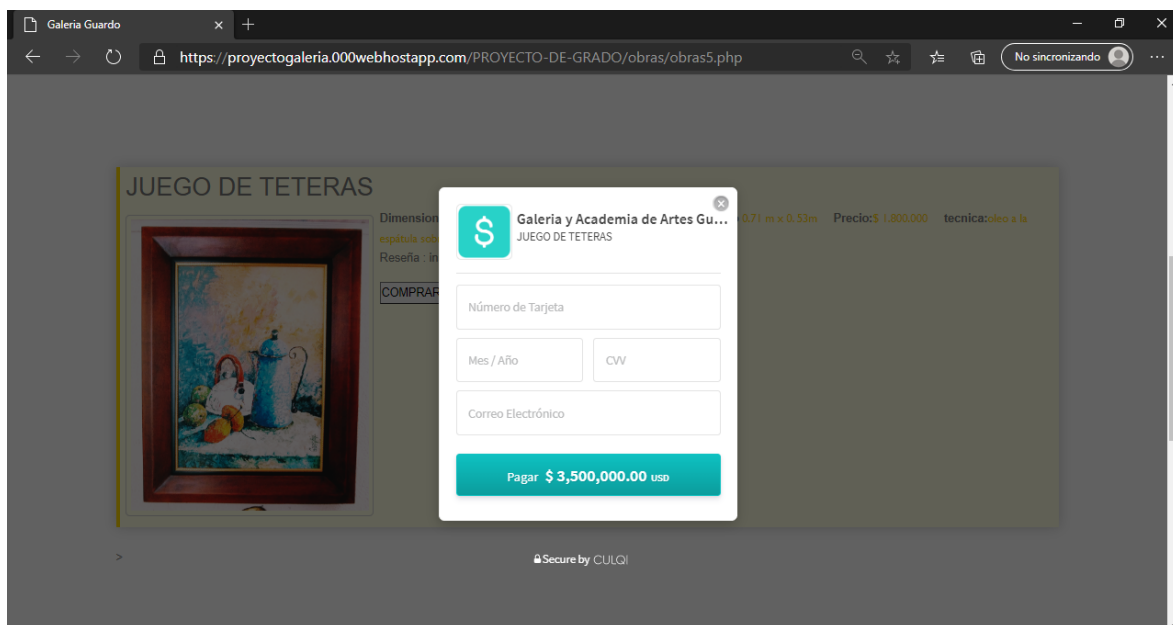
Galeria Guardo

https://proyectogaleria.000webhostapp.com/PROYECTO-DE-GRADO/obras/obras5.php

No sincronizando

JUEGO DE TETERAS

Dimension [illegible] 0.71 m x 0.53m Precio:$ 1.800.000 tecnica:oleo a la espatula sob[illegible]

Reseña : in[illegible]

COMPRAR

Galeria y Academia de Artes Gu...
JUEGO DE TETERAS

Número de Tarjeta

Mes / Año

CVV

Correo Electrónico

Pagar $ 3,500,000.00 USD

>

Secure by CULQI